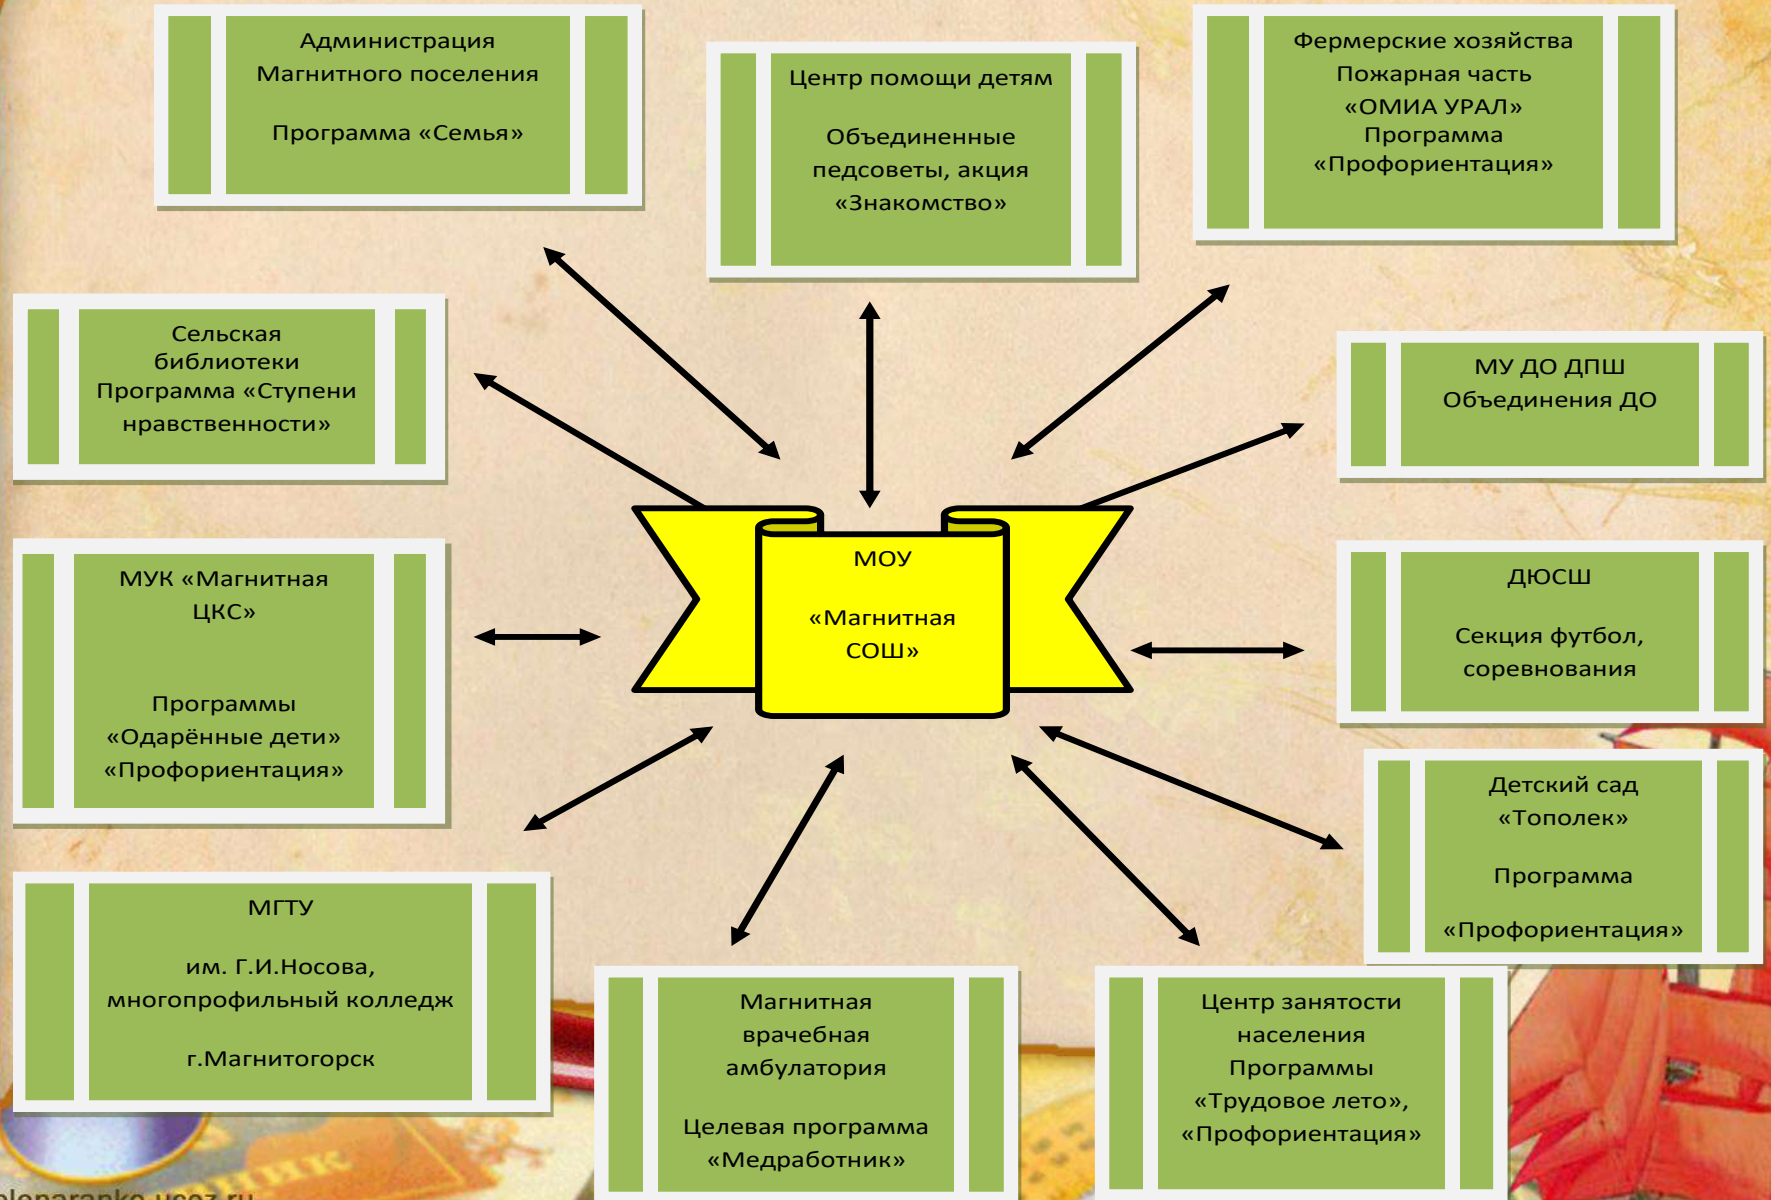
Администрация Магнитного поселения

Программа «Семья»

Центр помощи детям

Объединенные педсоветы, акция «Знакомство»

Фермерские хозяйства
Пожарная часть
«ОМИА УРАЛ»
Программа «Профориентация»

Сельская библиотеки
Программа «Ступени нравственности»

МУ ДО ДПШ
Объединения ДО

МОУ

«Магнитная СОШ»

МУК «Магнитная ЦКС»

Программы «Одарённые дети» «Профориентация»

ДЮСШ

Секция футбол, соревнования

Детский сад «Тополек»

Программа

«Профориентация»

МГТУ

им. Г.И.Носова, многопрофильный колледж

г.Магнитогорск

Магнитная врачебная амбулатория

Целевая программа «Медработник»

Центр занятости населения
Программы «Трудовое лето», «Профориентация»

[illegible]